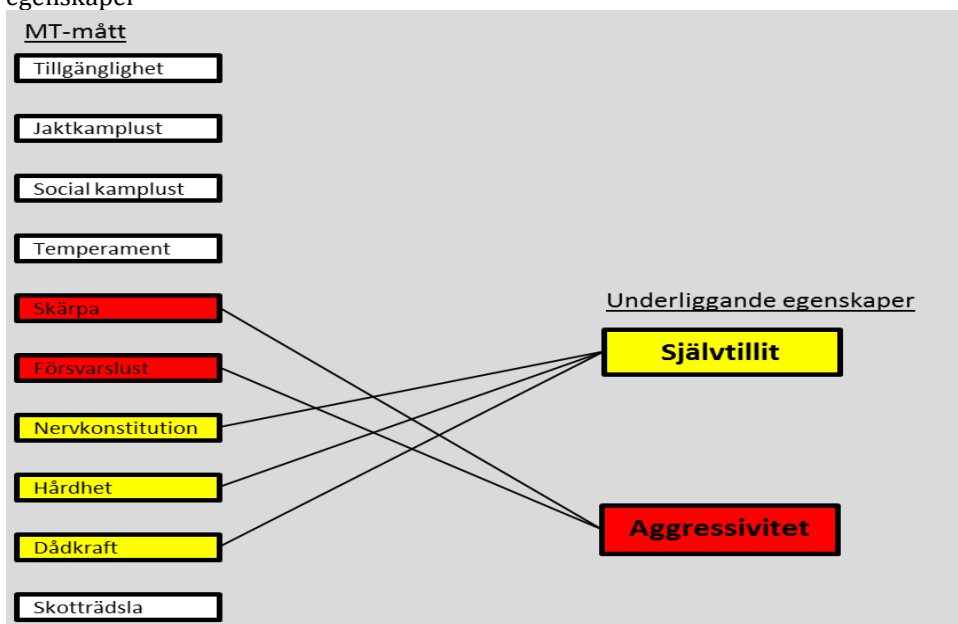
egenskaper

MT-mått

Tillgänglighet

Jaktkamplust

Social kamplust

Temperament

Skärpa

Försvarslust

Nervkonstitution

Hårdhet

Dådkraft

Skotträdsla

Underliggande egenskaper

Självtillit

Aggressivitet